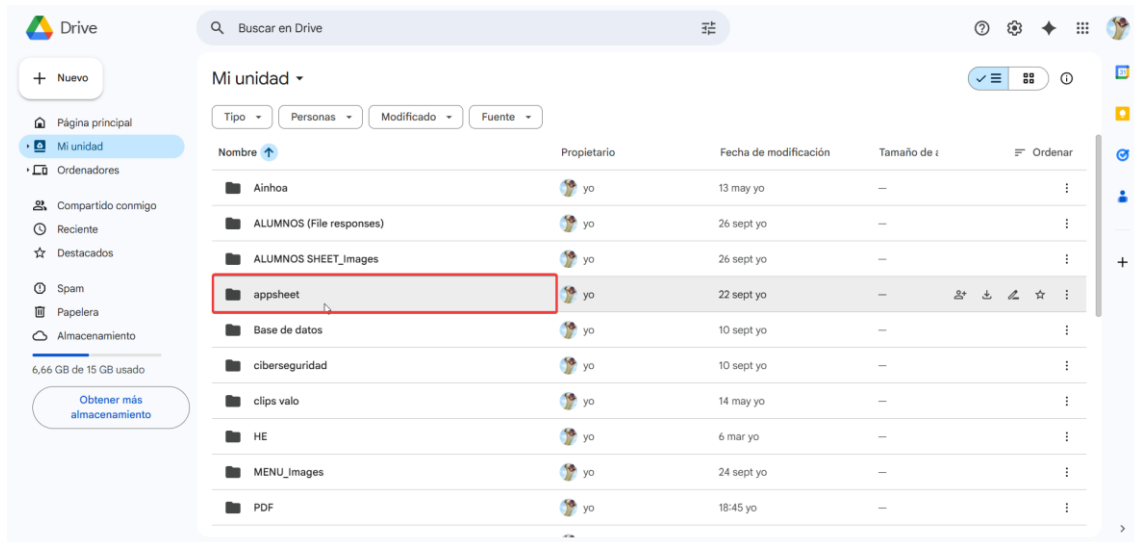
Drive

Buscar en Drive

Nuevo

Página principal
Mi unidad
Ordenadores

Compartido conmigo
Reciente
Destacados

Spam
Papelera
Almacenamiento

6,66 GB de 15 GB usado

Obtener más almacenamiento

Mi unidad

Tipo
Personas
Modificado
Fuente

| Nombre | Propietario | Fecha de modificación | Tamaño de a | Ordenar |
|---|---|---|---|---|
| Ainhoa | yo | 13 may yo | — | |
| ALUMNOS (File responses) | yo | 26 sept yo | — | |
| ALUMNOS SHEET_Images | yo | 26 sept yo | — | |
| appsheet | yo | 22 sept yo | — | |
| Base de datos | yo | 10 sept yo | — | |
| ciberseguridad | yo | 10 sept yo | — | |
| clips valo | yo | 14 may yo | — | |
| HE | yo | 6 mar yo | — | |
| MENU_Images | yo | 24 sept yo | — | |
| PDF | yo | 18:45 yo | — | |